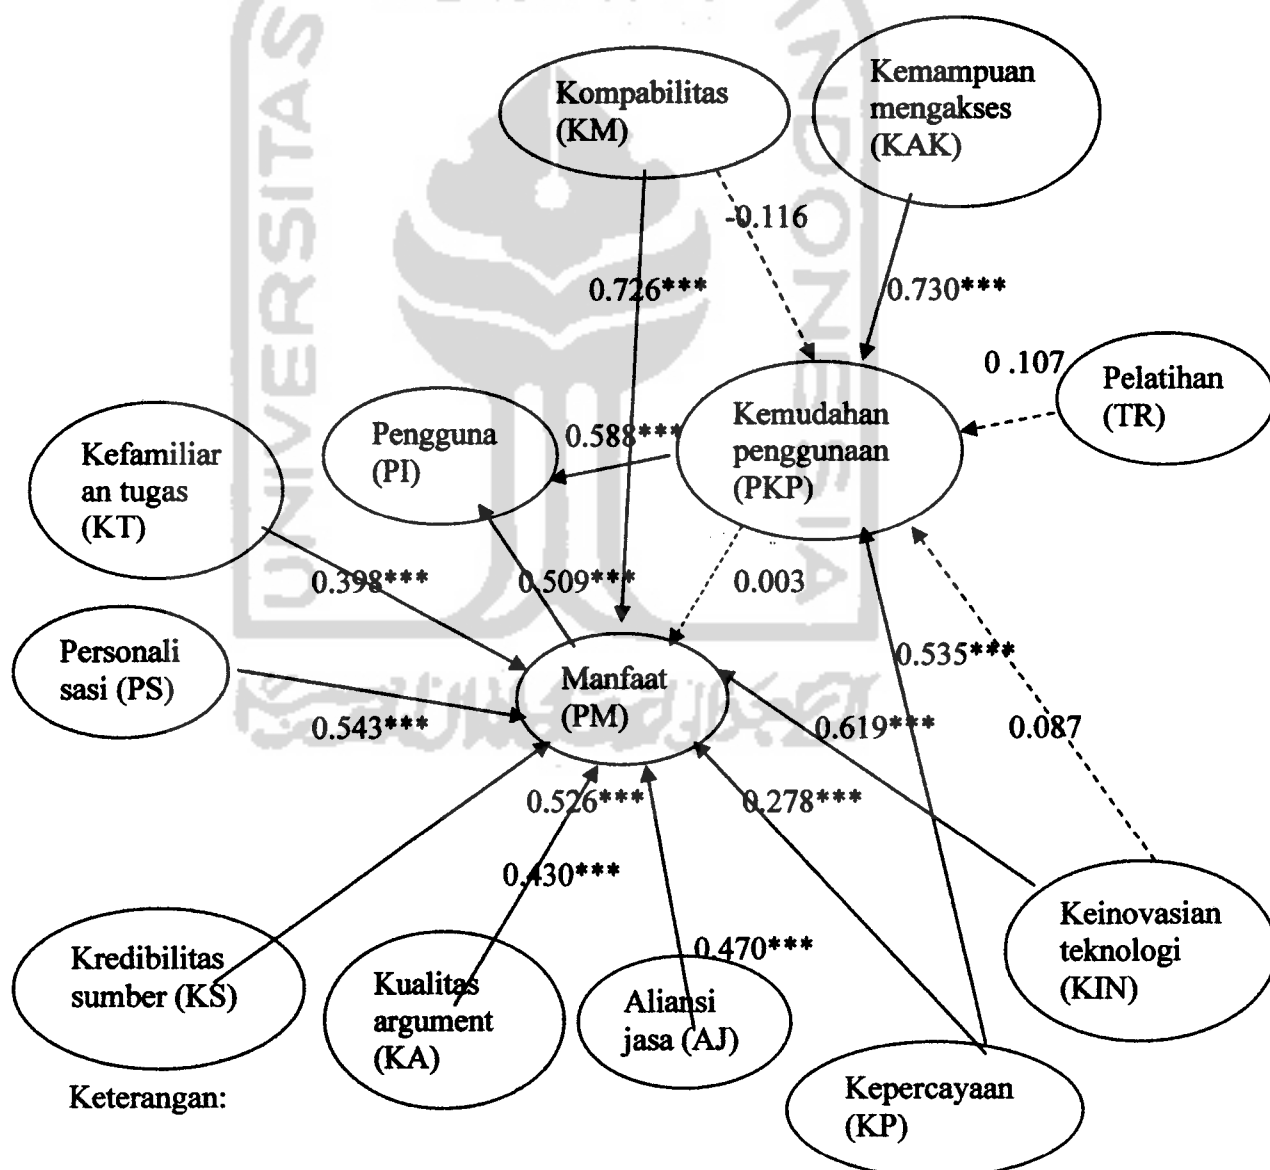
Kompabilitas (KM)

Kemampuan mengakses (KAK)

-0.116

0.726***

0.730***

0 .107

Pelatihan (TR)

Pengguna (PI)

0.588***

Kemudahan penggunaan (PKP)

Kefamiliar an tugas (KT)

0.398***

0.509***

0.003

Personali sasi (PS)

Manfaat (PM)

0.535***

0.543***

0.619***

0.087

0.526***

0.278***

0.430***

Kredibilitas sumber (KS)

0.470***

Keinovasian teknologi (KIN)

Kualitas argument (KA)

Aliansi jasa (AJ)

Keterangan:

Kepercayaan (KP)